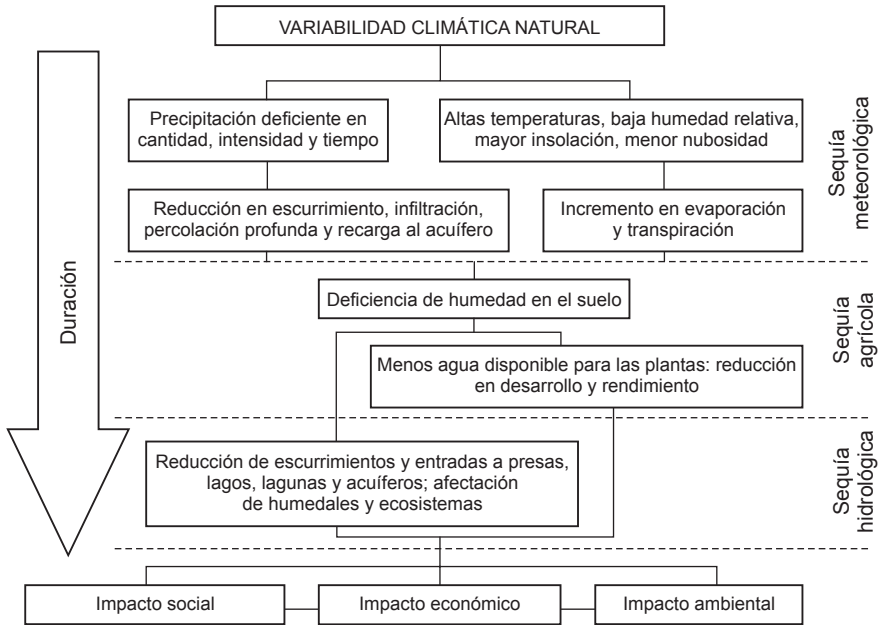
VARIABILIDAD CLIMÁTICA NATURAL

Duración

Precipitación deficiente en cantidad, intensidad y tiempo

Altas temperaturas, baja humedad relativa, mayor insolación, menor nubosidad

Sequía meteorológica

Reducción en escurrimiento, infiltración, percolación profunda y recarga al acuífero

Incremento en evaporación y transpiración

Deficiencia de humedad en el suelo

Sequía agrícola

Menos agua disponible para las plantas: reducción en desarrollo y rendimiento

Reducción de escurrimientos y entradas a presas, lagos, lagunas y acuíferos; afectación de humedales y ecosistemas

Sequía hidrológica

Impacto social

Impacto económico

Impacto ambiental